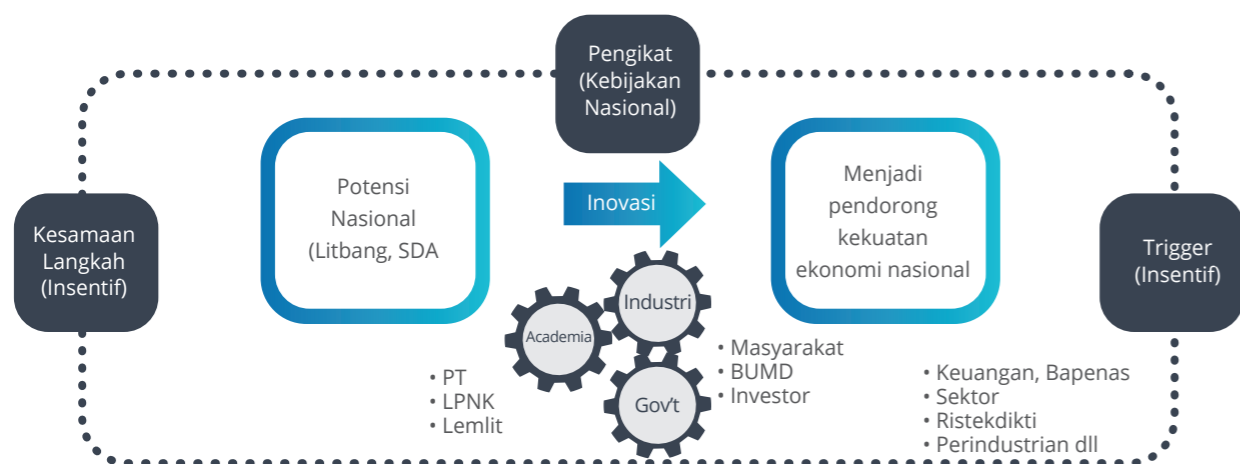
Pengikat (Kebijakan Nasional)

Kesamaan Langkah (Insentif)

Potensi Nasional (Litbang, SDA

Inovasi

Menjadi pendorong kekuatan ekonomi nasional

Trigger (Insentif)

Academia

Industri

Gov't

• PT
• LPNK
• Lemlit

• Masyarakat
• BUMD
• Investor

• Keuangan, Bapenas
• Sektor
• Ristekdikti
• Perindustrian dll